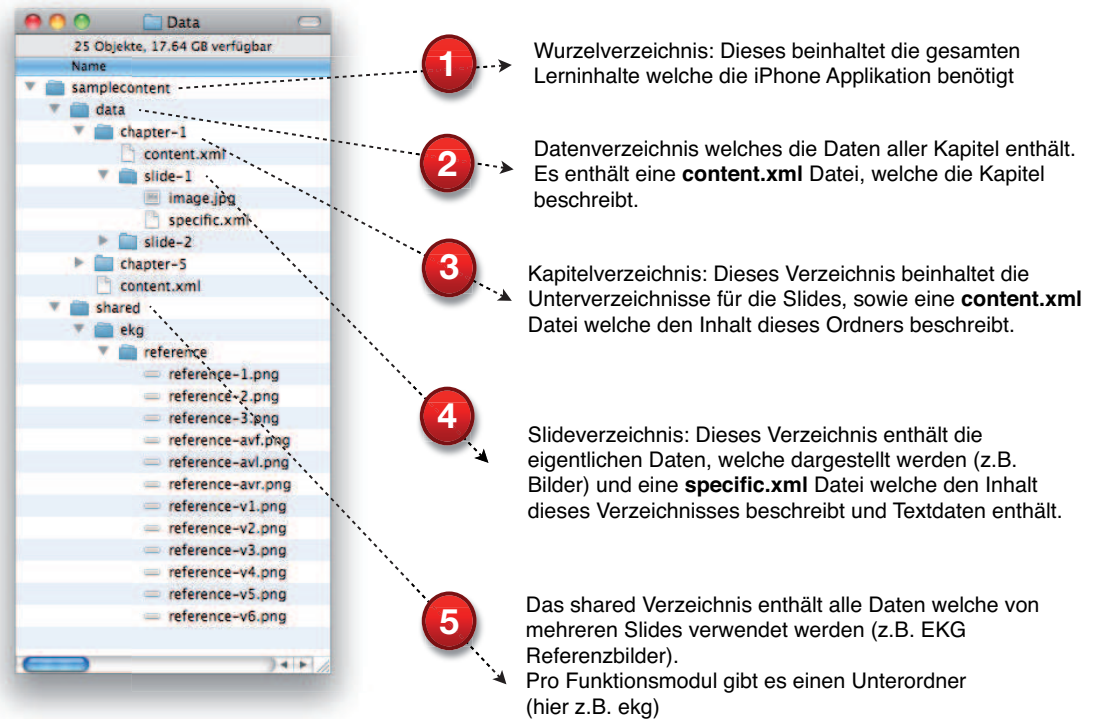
Data

25 Objekte, 17.64 GB verfügbar

Name

samplecontent
data
chapter-1
content.xml
slide-1
image.jpg
specific.xml
slide-2
chapter-5
content.xml
shared
ekg
reference
reference-1.png
reference-2.png
reference-3.png
reference-avf.png
reference-avl.png
reference-avr.png
reference-v1.png
reference-v2.png
reference-v3.png
reference-v4.png
reference-v5.png
reference-v6.png

1

Wurzelverzeichnis: Dieses beinhaltet die gesamten Lerninhalte welche die iPhone Applikation benötigt

2

Datenverzeichnis welches die Daten aller Kapitel enthält. Es enthält eine **content.xml** Datei, welche die Kapitel beschreibt.

3

Kapitelverzeichnis: Dieses Verzeichnis beinhaltet die Unterverzeichnisse für die Slides, sowie eine **content.xml** Datei welche den Inhalt dieses Ordners beschreibt.

4

Slideverzeichnis: Dieses Verzeichnis enthält die eigentlichen Daten, welche dargestellt werden (z.B. Bilder) und eine **specific.xml** Datei welche den Inhalt dieses Verzeichnisses beschreibt und Textdaten enthält.

5

Das shared Verzeichnis enthält alle Daten welche von mehreren Slides verwendet werden (z.B. EKG Referenzbilder).
Pro Funktionsmodul gibt es einen Unterordner (hier z.B. ekg)